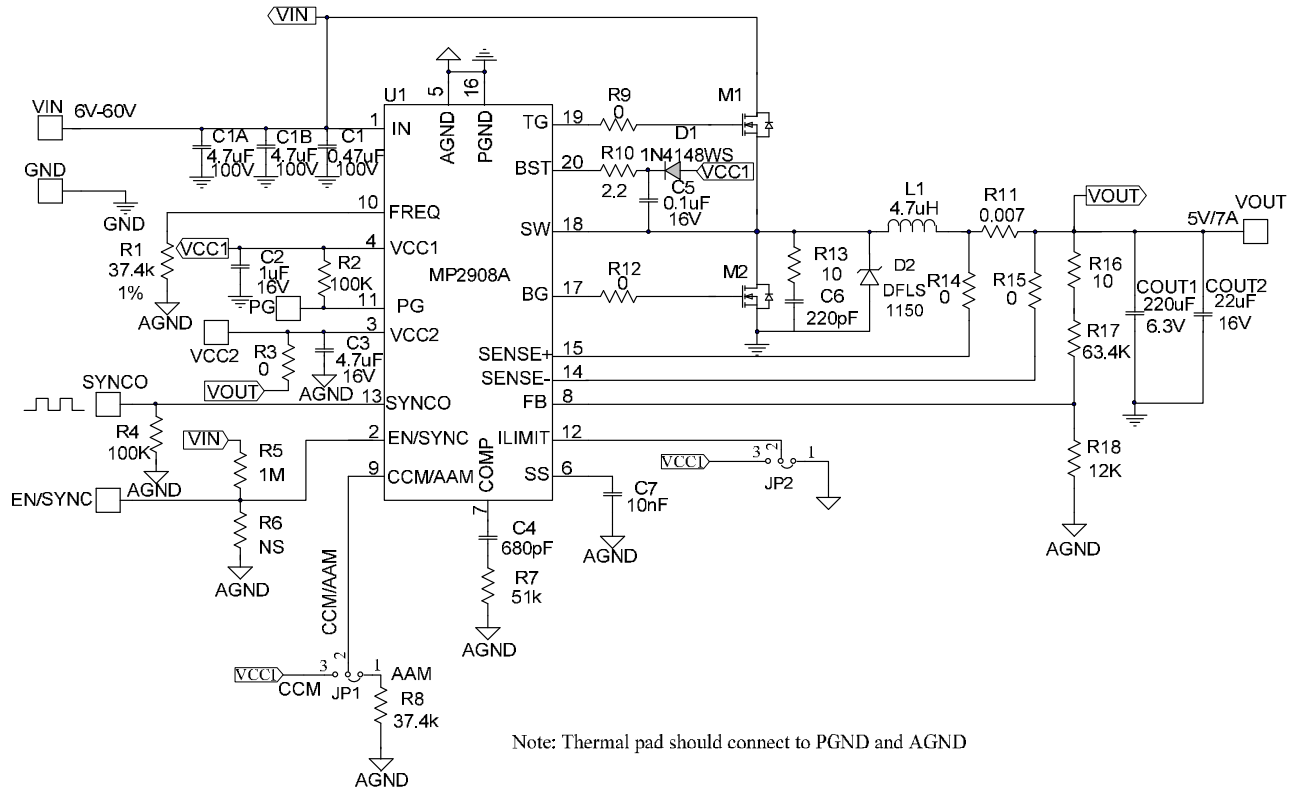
VIN

VIN 6V-60V

GND

GND

C1A 4.7uF 100V

C1B 4.7uF 100V

C1 0.47uF 100V

U1

5 AGND

16 PGND

1 IN

10 FREQ

4 VCC1

11 PG

3 VCC2

13 SYNCO

2 EN/SYNC

9 CCM/AAM

MP2908A

19 TG

20 BST

18 SW

17 BG

15 SENSE+

14 SENSE-

8 FB

12 ILIMIT

6 SS

7 COMP

R1 37.4k 1%

AGND

VCC1

C2 1uF 16V

R2 100K

PG

VCC2

R3 0

C3 4.7uF 16V

AGND

VOUT

SYNCO

R4 100K

AGND

VIN

R5 1M

EN/SYNC

R6 NS

AGND

CCM/AAM

R9 0

M1

D1

R10 2.2

1N4148WS

VCC1

C5 0.1uF 16V

R12 0

M2

R13 10

C6 220pF

D2 DFLS 1150

L1 4.7uH

R11 0.007

R14 0

R15 0

VOUT

VOUT

5V/7A

R16 10

R17 63.4K

COUT1 220uF 6.3V

COUT2 22uF 16V

R18 12K

AGND

C7 10nF

AGND

VCC1 3 2 1 JP2

C4 680pF

R7 51k

AGND

VCC1 3 2 1

CCM JP1 AAM

R8 37.4k

AGND

Note: Thermal pad should connect to PGND and AGND